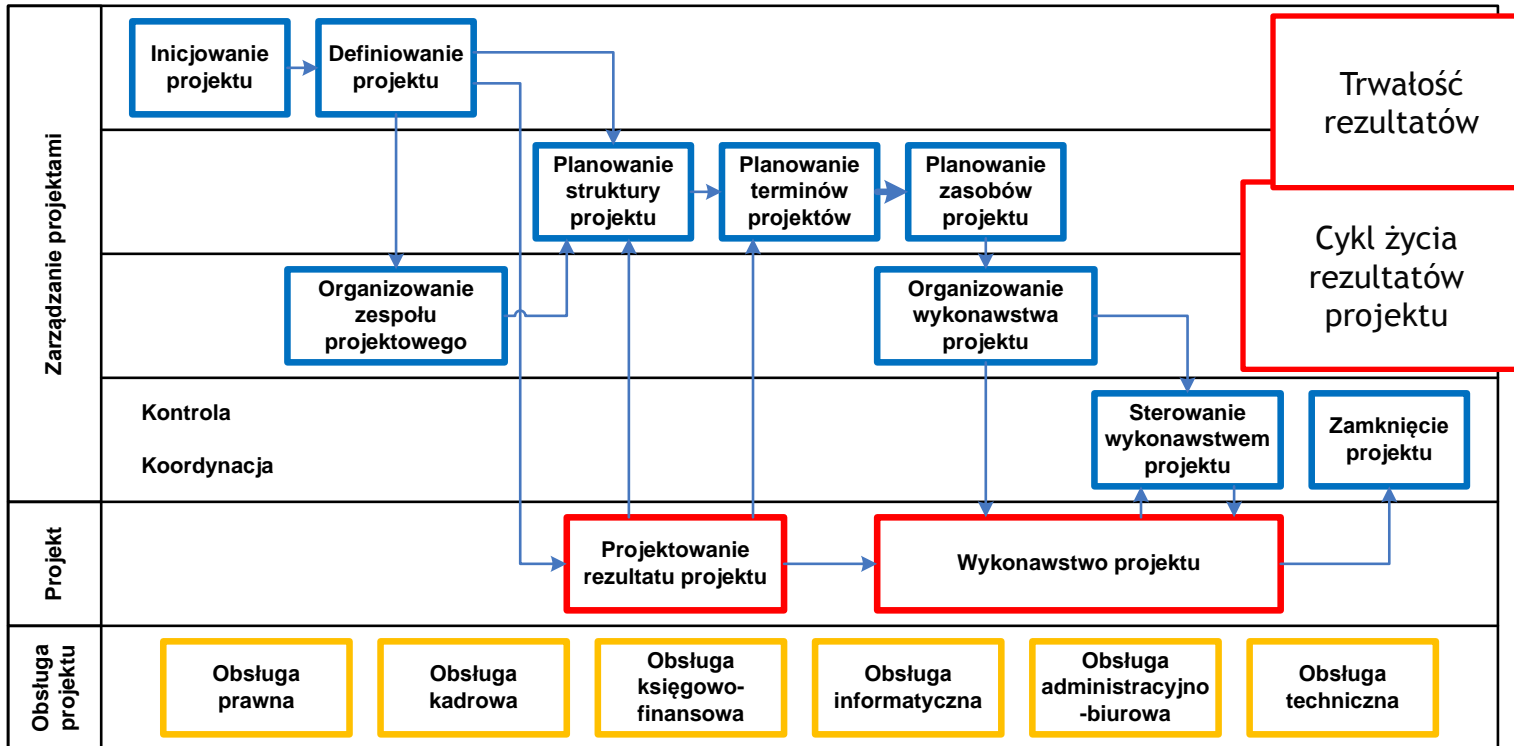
Zarządzanie projektami

Inicjowanie projektu

Definiowanie projektu

Trwałość rezultatów

Planowanie struktury projektu

Planowanie terminów projektów

Planowanie zasobów projektu

Cykl życia rezultatów projektu

Organizowanie zespołu projektowego

Organizowanie wykonawstwa projektu

Kontrola

Koordynacja

Sterowanie wykonawstwem projektu

Zamknięcie projektu

Projekt

Projektowanie rezultatu projektu

Wykonawstwo projektu

Obsługa projektu

Obsługa prawna

Obsługa kadrowa

Obsługa księgowo-finansowa

Obsługa informatyczna

Obsługa administracyjno-biurowa

Obsługa techniczna